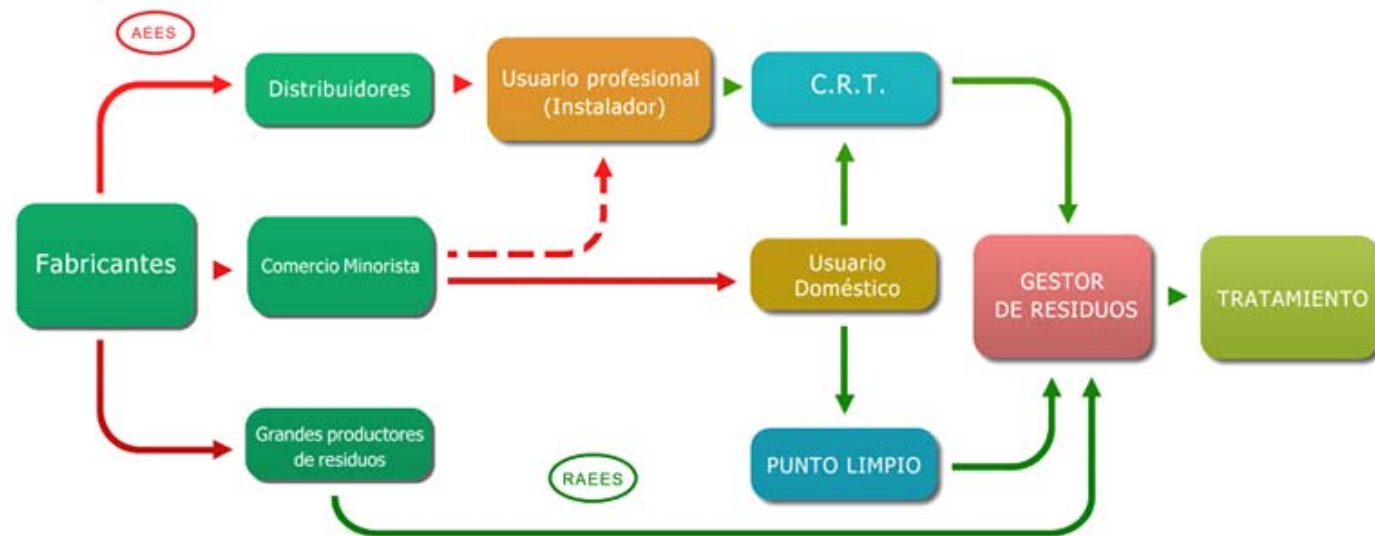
AEES

Distribuidores

Usuario profesional (Instalador)

C.R.T.

Fabricantes

Comercio Minorista

Usuario Doméstico

GESTOR DE RESIDUOS

TRATAMIENTO

Grandes productores de residuos

RAEES

PUNTO LIMPIO